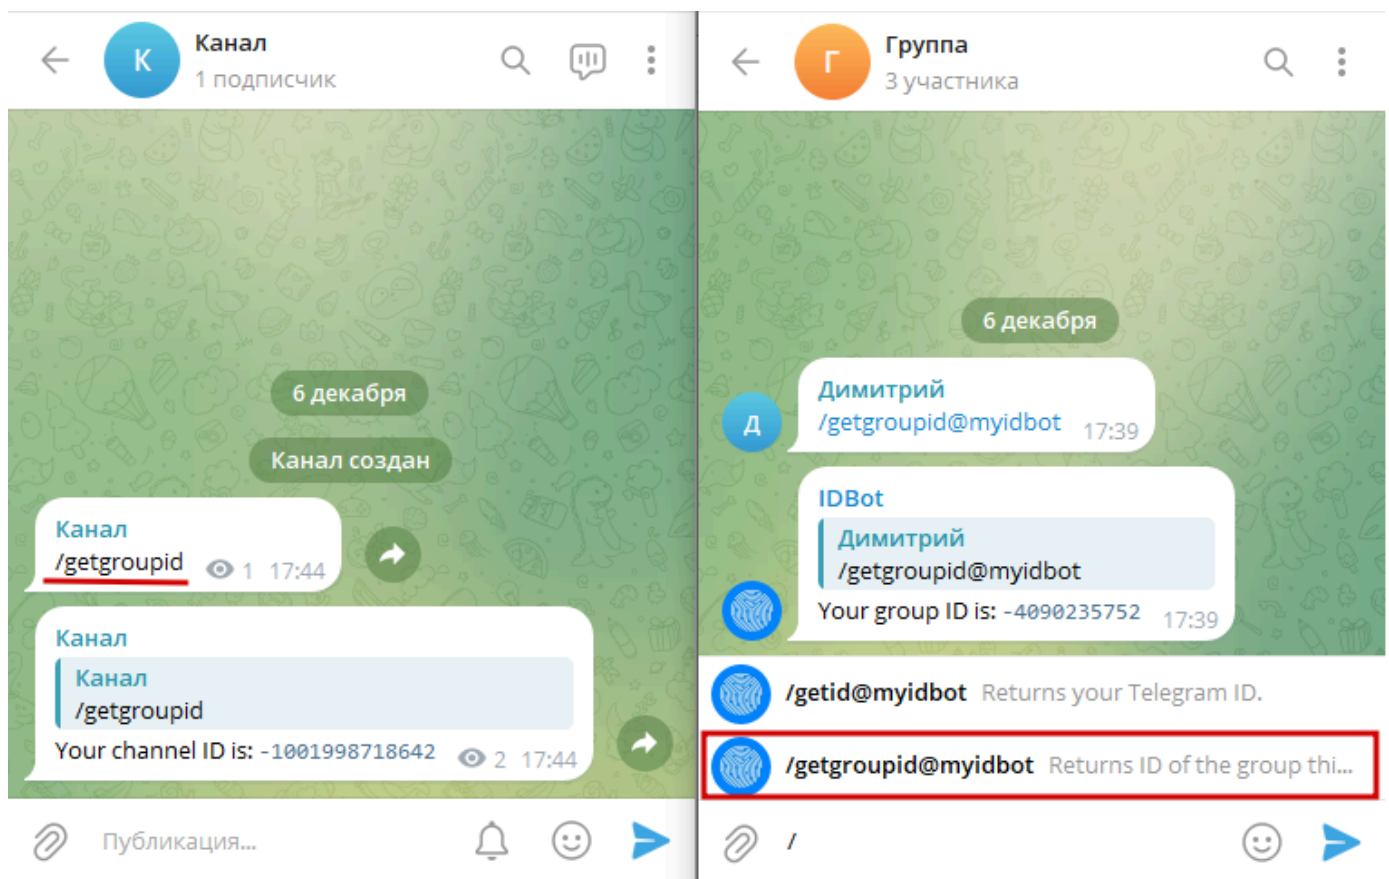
К
Канал
1 подписчик

6 декабря

Канал создан

Канал
/getgroupid 1 17:44

Канал
Канал
/getgroupid
Your channel ID is: -1001998718642 2 17:44

Публикация...

Г
Группа
3 участника

6 декабря

Д
Димитрий
/getgroupid@myidbot 17:39

IDBot
Димитрий
/getgroupid@myidbot
Your group ID is: -4090235752 17:39

/getid@myidbot Returns your Telegram ID.

/getgroupid@myidbot Returns ID of the group thi...

/